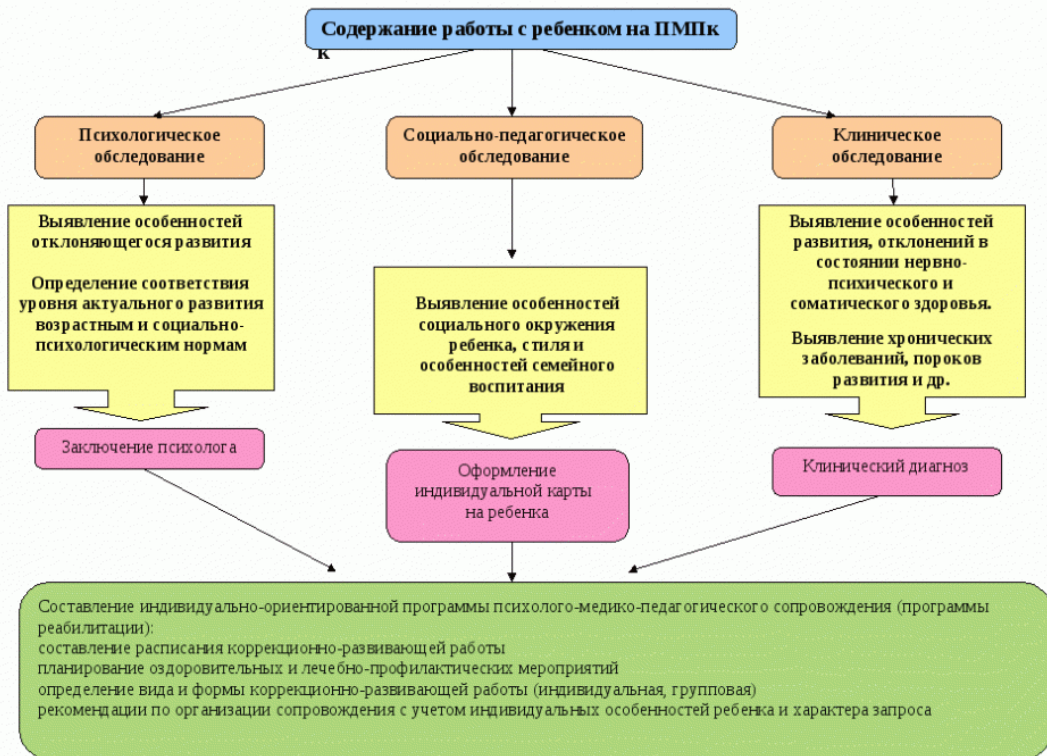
Содержание работы с ребенком на ПМПк
к

Психологическое обследование

Социально-педагогическое обследование

Клиническое обследование

Выявление особенностей отклоняющегося развития

Определение соответствия уровня актуального развития возрастным и социально-психологическим нормам

Выявление особенностей социального окружения ребенка, стиля и особенностей семейного воспитания

Выявление особенностей развития, отклонений в состоянии нервно-психического и соматического здоровья.

Выявление хронических заболеваний, пороков развития и др.

Заключение психолога

Оформление индивидуальной карты на ребенка

Клинический диагноз

Составление индивидуально-ориентированной программы психолого-медико-педагогического сопровождения (программы реабилитации):
составление расписания коррекционно-развивающей работы
планирование оздоровительных и лечебно-профилактических мероприятий
определение вида и формы коррекционно-развивающей работы (индивидуальная, групповая)
рекомендации по организации сопровождения с учетом индивидуальных особенностей ребенка и характера запроса